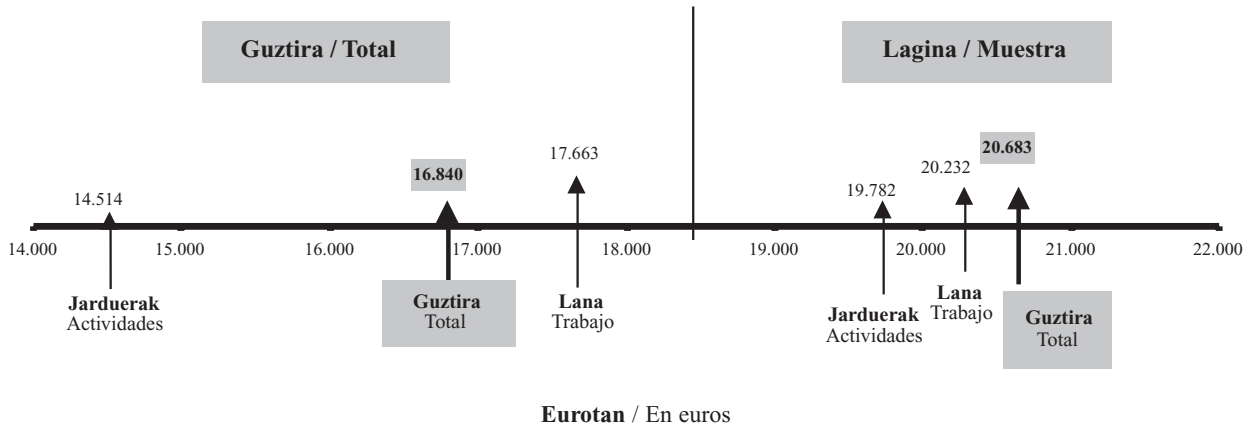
Guztira / Total

Lagina / Muestra

14.514

16.840

17.663

19.782

20.232

20.683

14.000 15.000 16.000 17.000 18.000 19.000 20.000 21.000 22.000

Jarduerak
Actividades

Guztira
Total

Lana
Trabajo

Jarduerak
Actividades

Lana
Trabajo

Guztira
Total

Eurotan / En euros